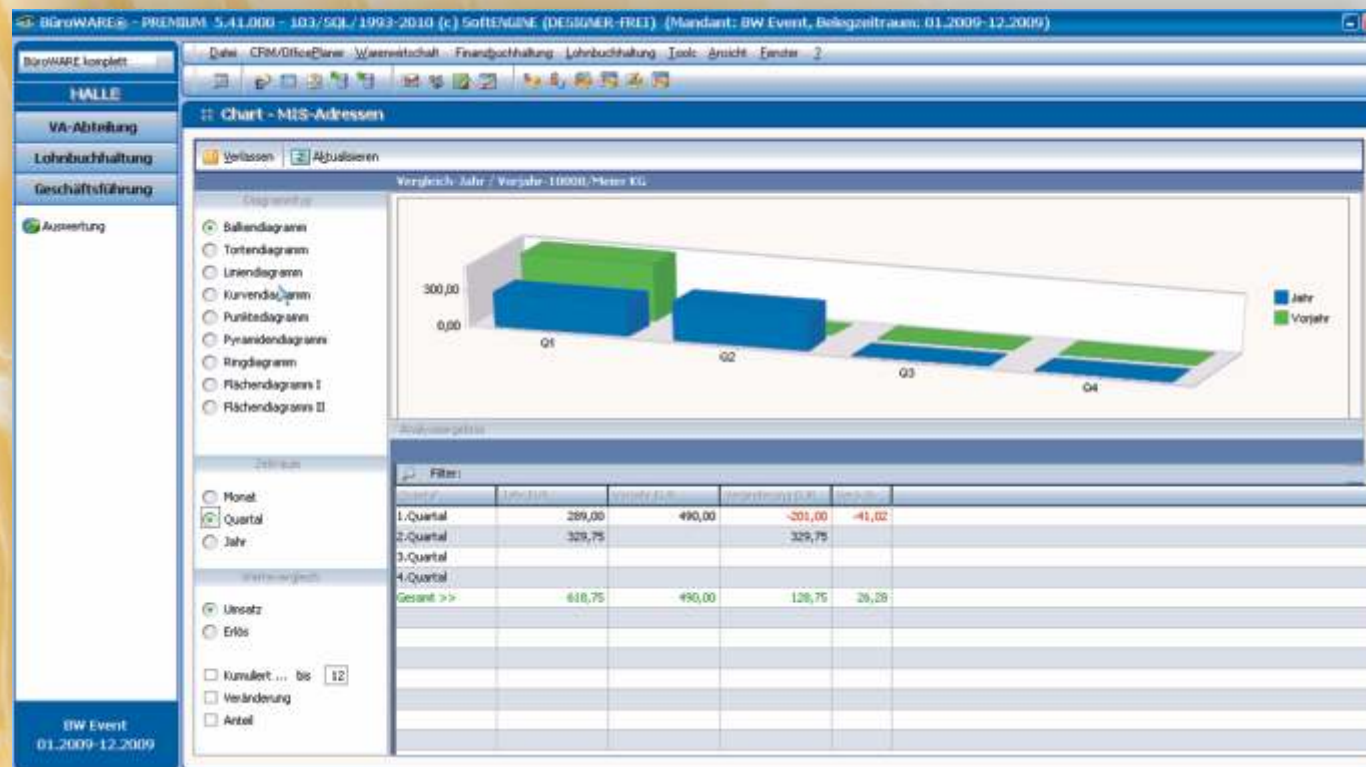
BüroWARE® - PREMIUM 5.41.000 - 103/SQL/1993-2010 (c) SoftENGINE (DESIGNER-FREI) (Mandant: BW Event, Belegzeitraum: 01.2009-12.2009)

BüroWARE komplett
HALLE
VA-Abteilung
Lohnbuchhaltung
Geschäftsführung
Auswertung

BW Event
01.2009-12.2009

Datei CRM/OfficePlaner Warenwirtschaft Finanzbuchhaltung Lohnbuchhaltung Tools Ansicht Fenster ?

Chart - MIS-Adressen

Verlassen Aktualisieren

Vergleich Jahr / Vorjahr-10000/Meier KG

Diagrammtyp
Balkendiagramm
Tortendiagramm
Liniendiagramm
Kurvendiagramm
Punktediagramm
Pyramidendiagramm
Ringdiagramm
Flächendiagramm I
Flächendiagramm II

300,00
0,00
Q1
Q2
Q3
Q4
Jahr
Vorjahr

Zeitraum
Monat
Quartal
Jahr

Wertevergleich
Umsatz
Erlös

Kumuliert ... bis 12
Veränderung
Anteil

Analyseergebnis

Filter:

| Quartal | Jahr EUR | Vorjahr EUR | Veränderung EUR | Verän... |
|---|---|---|---|---|
| 1.Quartal | 289,00 | 490,00 | -201,00 | -41,02 |
| 2.Quartal | 329,75 | | 329,75 | |
| 3.Quartal | | | | |
| 4.Quartal | | | | |
| Gesamt >> | 618,75 | 490,00 | 128,75 | 26,28 |